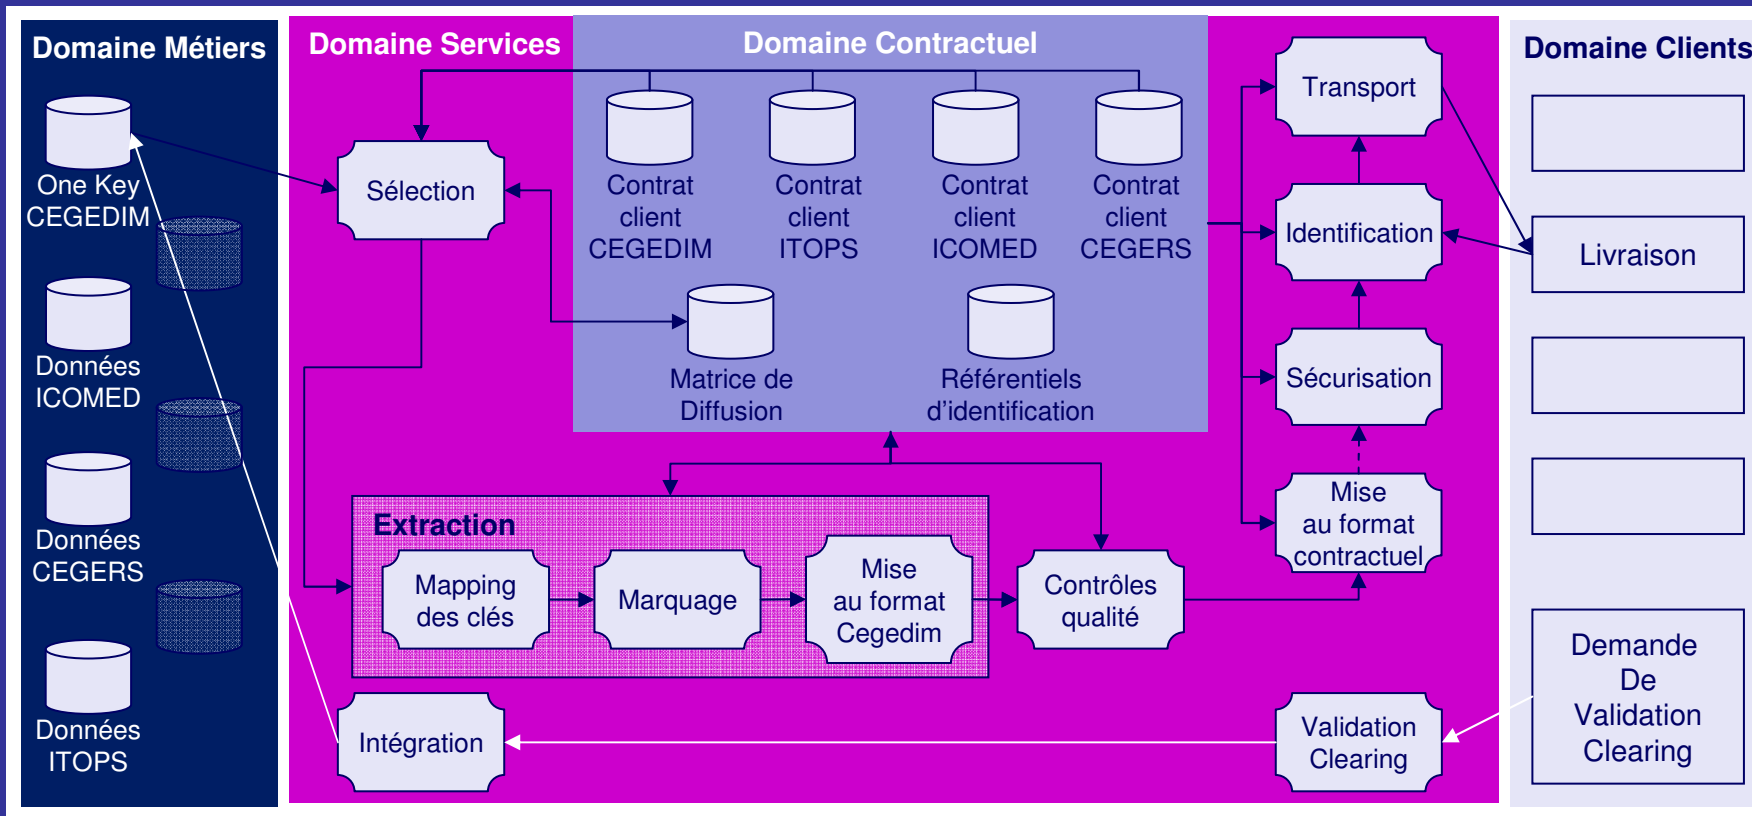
Domaine Métiers

One Key CEGEDIM

Données ICOMED

Données CEGERS

Données ITOPS

Domaine Services

Domaine Contractuel

Contrat client CEGEDIM

Contrat client ITOPS

Contrat client ICOMED

Contrat client CEGERS

Sélection

Matrice de Diffusion

Référentiels d'identification

Extraction

Mapping des clés

Marquage

Mise au format Cegedim

Contrôles qualité

Intégration

Transport

Identification

Sécurisation

Mise au format contractuel

Validation Clearing

Domaine Clients

Livraison

Demande De Validation Clearing